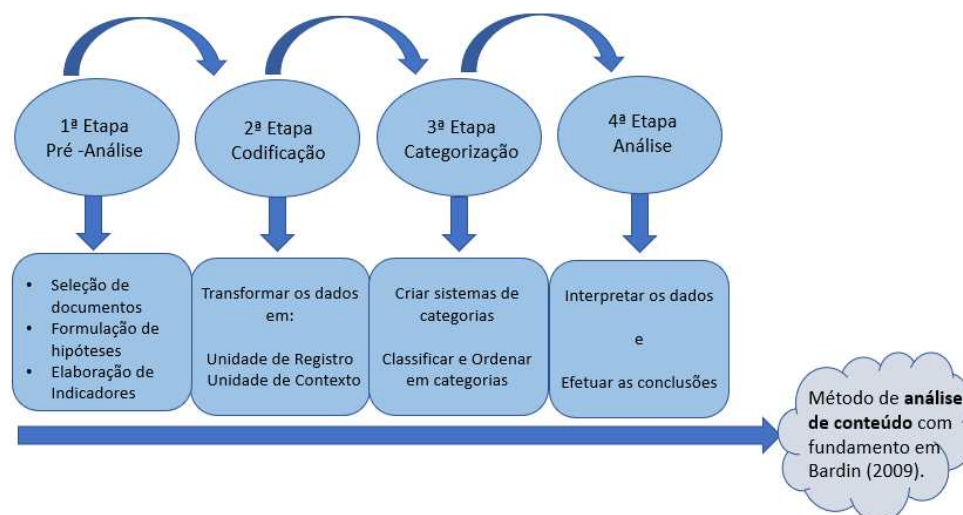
1ª Etapa
Pré -Análise

2ª Etapa
Codificação

3ª Etapa
Categorização

4ª Etapa
Análise

- Seleção de documentos
- Formulação de hipóteses
- Elaboração de Indicadores

Transformar os dados em:

Unidade de Registro
Unidade de Contexto

Criar sistemas de categorias

Classificar e Ordenar em categorias

Interpretar os dados

e

Efetuar as conclusões

Método de **análise de conteúdo** com fundamento em Bardin (2009).